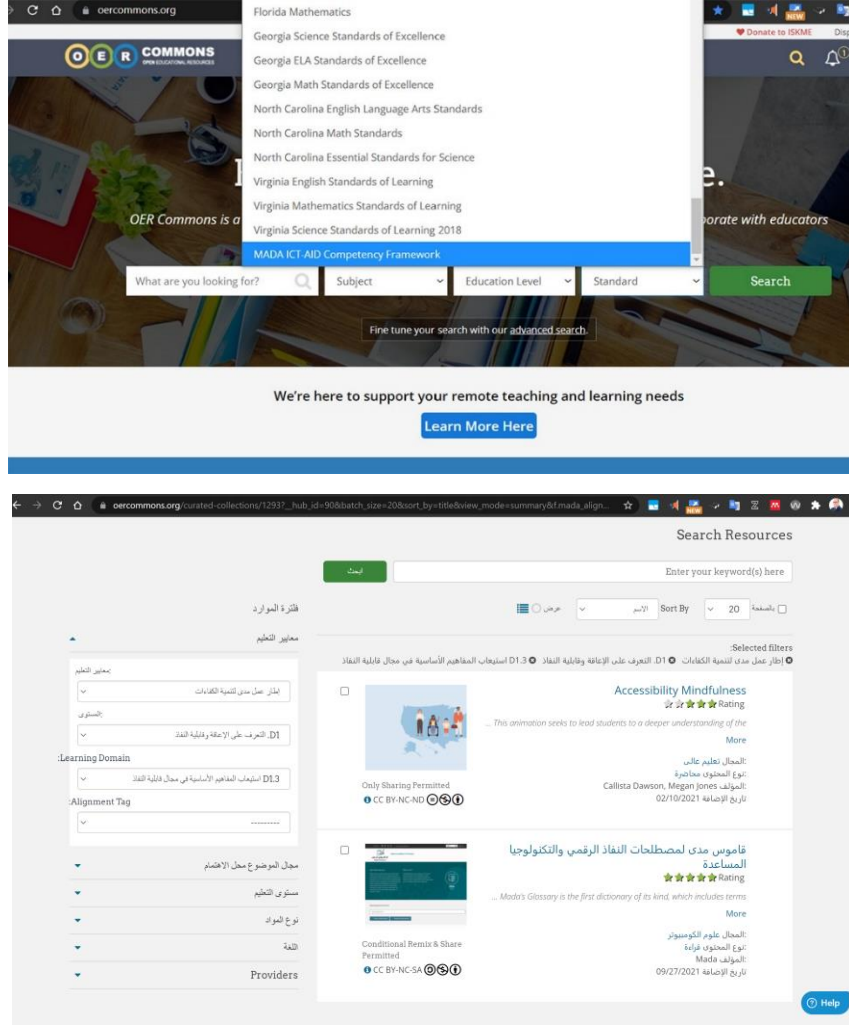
oercommons.org

Florida Mathematics
Georgia Science Standards of Excellence
Georgia ELA Standards of Excellence
Georgia Math Standards of Excellence
North Carolina English Language Arts Standards
North Carolina Math Standards
North Carolina Essential Standards for Science
Virginia English Standards of Learning
Virginia Mathematics Standards of Learning
Virginia Science Standards of Learning 2018
MADA ICT-AID Competency Framework

Donate to ISKME

OER COMMONS OPEN EDUCATIONAL RESOURCES

OER Commons is a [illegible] orate with educators

What are you looking for? | Subject | Education Level | Standard | Search

Fine tune your search with our advanced search.

We're here to support your remote teaching and learning needs

Learn More Here

oercommons.org/curated-collections/1293?__hub_id=90&batch_size=20&sort_by=title&view_mode=summary&f.mada_align...

Search Resources

Enter your keyword(s) here | ابحث

بالصفحة 20 | Sort By | الاسم | عرض

فلترة الموارد

معايير التعليم

:معايير التعليم
إطار عمل مدى لتنمية الكفاءات

:المستوى
D1. التعرف على الإعاقة وقابلية النفاذ

:Learning Domain
D1.3 استيعاب المفاهيم الأساسية في مجال قابلية النفاذ

:Alignment Tag
---------

مجال الموضوع محل الاهتمام
مستوى التعليم
نوع المواد
اللغة
Providers

:Selected filters
إطار عمل مدى لتنمية الكفاءات D1. التعرف على الإعاقة وقابلية النفاذ D1.3 استيعاب المفاهيم الأساسية في مجال قابلية النفاذ

Accessibility Mindfulness
Rating
... This animation seeks to lead students to a deeper understanding of the
More
المجال تعليم عالى:
نوع المحتوى محاضرة:
المؤلف: Callista Dawson, Megan Jones
تاريخ الإضافة 02/10/2021
Only Sharing Permitted
CC BY-NC-ND

قاموس مدى لمصطلحات النفاذ الرقمي والتكنولوجيا المساعدة
Rating
... Mada's Glossary is the first dictionary of its kind, which includes terms
More
المجال علوم الكومبيوتر:
نوع المحتوى قراءة:
المؤلف Mada:
تاريخ الإضافة 09/27/2021
Conditional Remix & Share Permitted
CC BY-NC-SA

Help